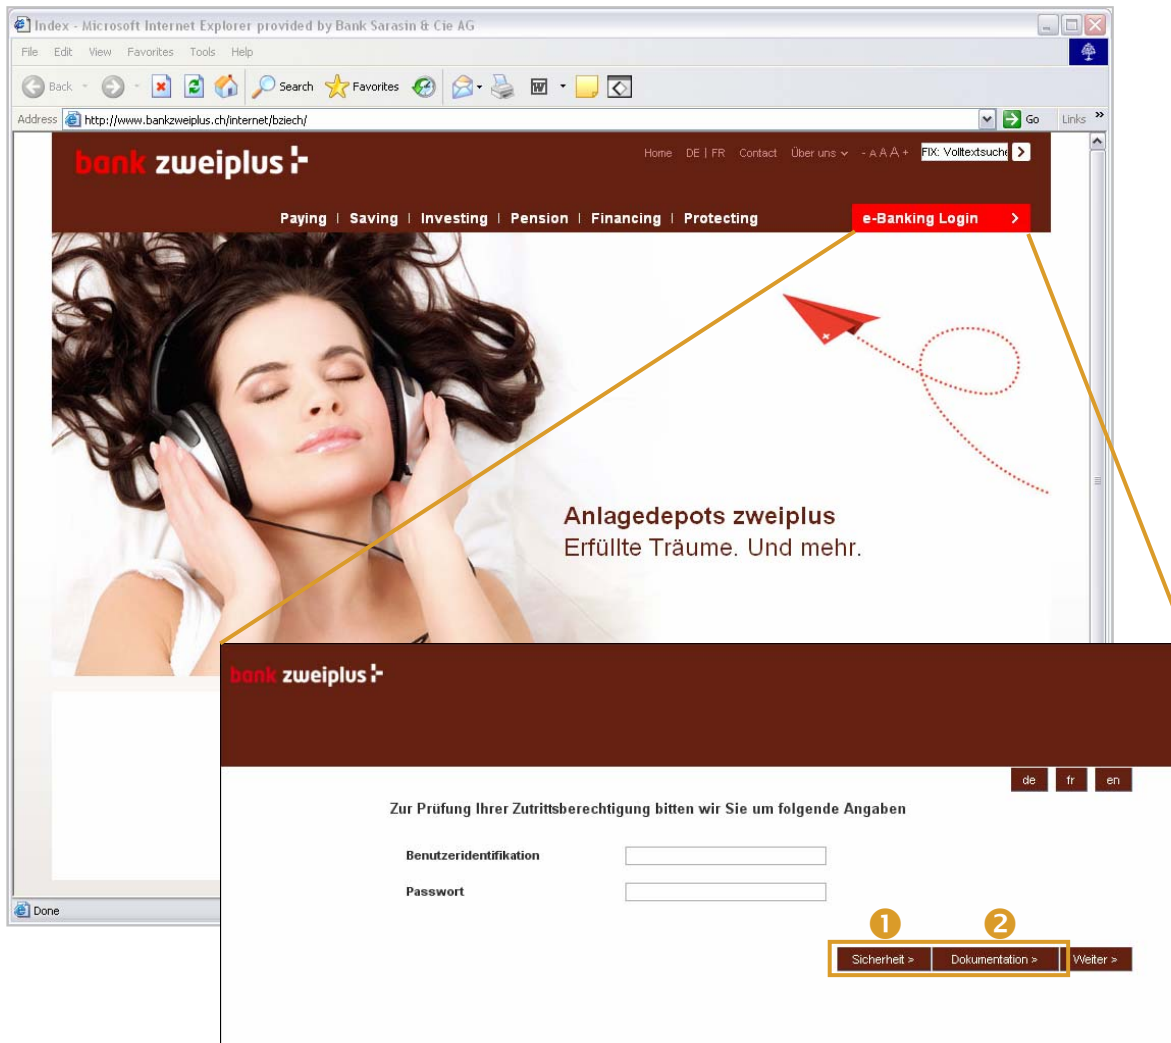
Index - Microsoft Internet Explorer provided by Bank Sarasin & Cie AG

File Edit View Favorites Tools Help

Back Search Favorites

Address http://www.bankzweiplus.ch/internet/bziech/

Go Links »

bank zweiplus

Home DE | FR Contact Über uns - A A A + FIX: Volltextsuche

Paying | Saving | Investing | Pension | Financing | Protecting

e-Banking Login >

Anlagedepots zweiplus
Erfüllte Träume. Und mehr.

Done

bank zweiplus

de fr en

Zur Prüfung Ihrer Zutrittsberechtigung bitten wir Sie um folgende Angaben

Benutzeridentifikation

Passwort

1 2

Sicherheit > Dokumentation > Weiter >